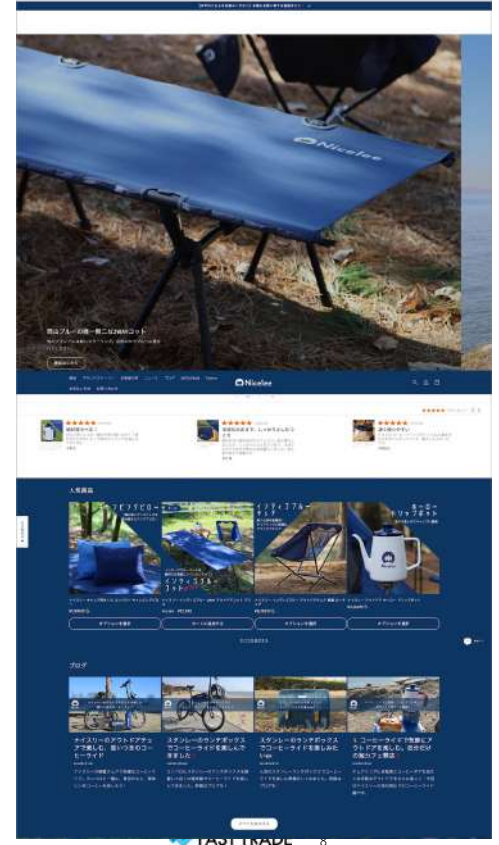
Nicelee

Nicelee

人気商品

ブログ

ナイスリーのアウトドアチェアで楽しむ、憩いのきのコーヒーライド

スタンレーのランチボックスでコーヒーライドを楽しんできました

スタンレーのランチボックスでコーヒーライドを楽しみました

コーヒーライドで気軽にアウトドアを楽しむ

FAST TRADE

8